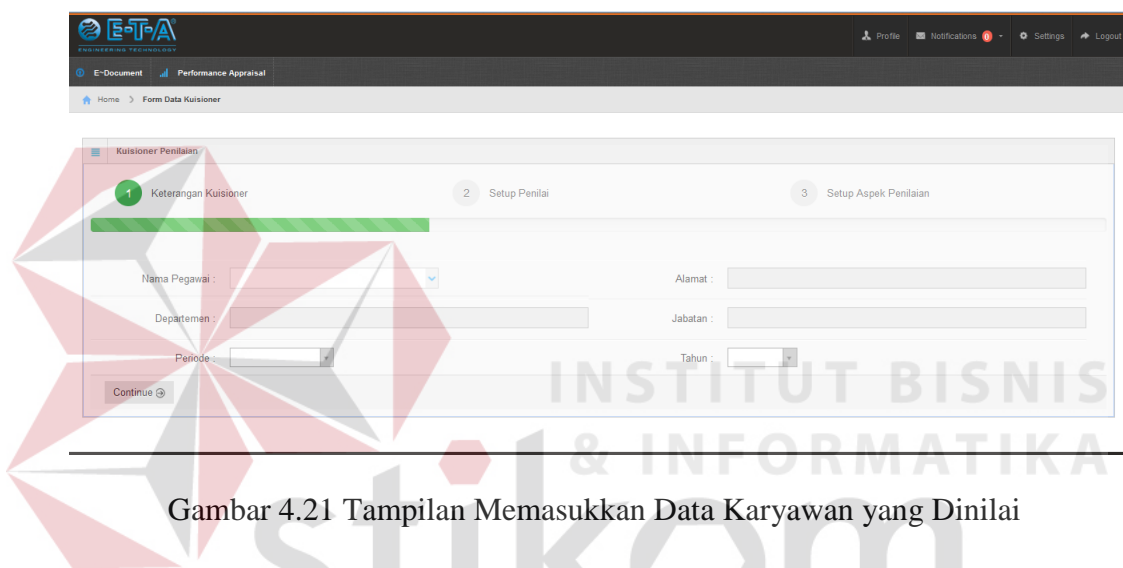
ETA
ENGINEERING TECHNOLOGY

Profile Notifications 0 Settings Logout

E-Document Performance Appraisal

Home > Form Data Kuisioner

Kuisioner Penilaian

1 Keterangan Kuisioner 2 Setup Penilai 3 Setup Aspek Penilaian

Nama Pegawai :

Alamat :

Departemen :

Jabatan :

Periode :

Tahun :

Continue

INSTITUT BISNIS & INFORMATIKA

Gambar 4.21 Tampilan Memasukkan Data Karyawan yang Dinilai

stikom